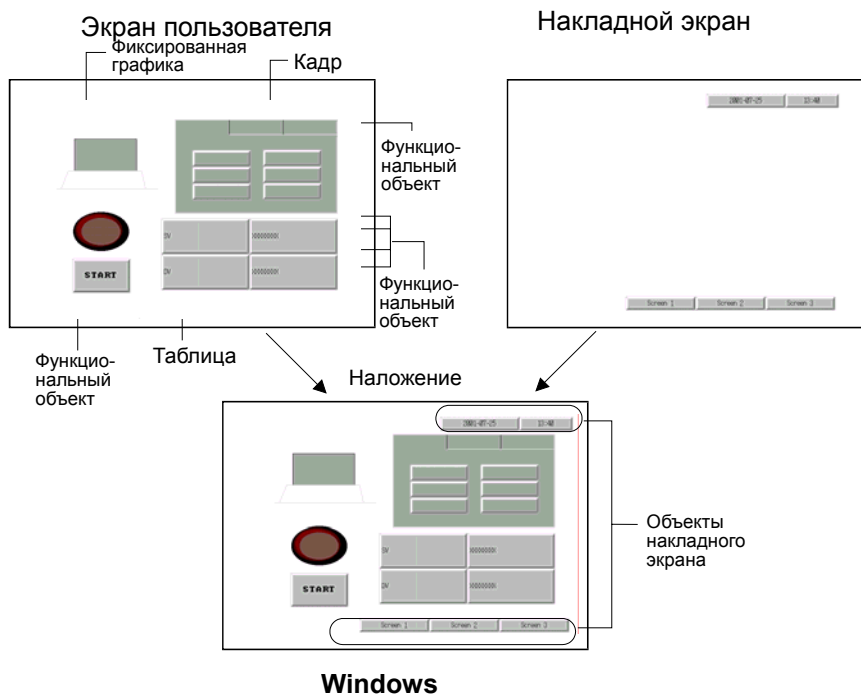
Экран пользователя

Накладной экран

Фиксированная графика

Кадр

Функциональный объект

Функциональный объект

Функциональный объект

Таблица

START

2001-07-25  13:48

Screen 1  Screen 2  Screen 3

Наложение

2001-07-25  13:48

START

Screen 1  Screen 2  Screen 3

Объекты накладного экрана

Windows